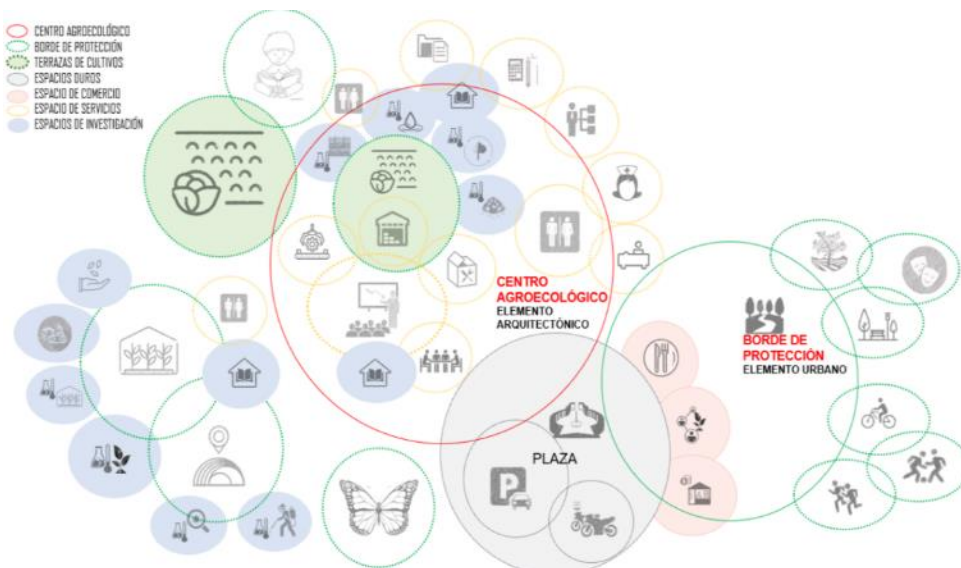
CENTRO AGROECOLÓGICO
BORDE DE PROTECCIÓN
TERRAZAS DE CULTIVOS
ESPACIOS DUROS
ESPACIO DE COMERCIO
ESPACIO DE SERVICIOS
ESPACIOS DE INVESTIGACIÓN

CENTRO AGROECOLÓGICO
ELEMENTO ARQUITECTÓNICO

BORDE DE PROTECCIÓN
ELEMENTO URBANO

PLAZA